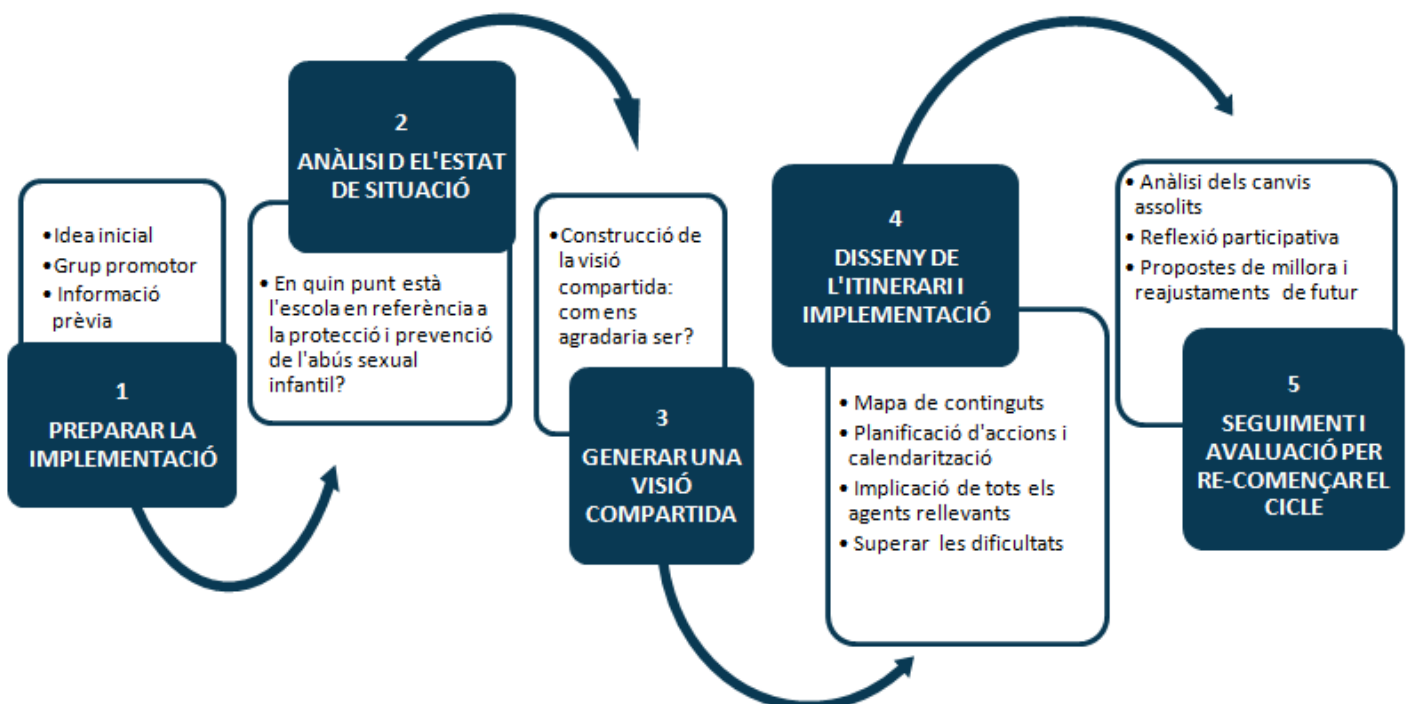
• Idea inicial
• Grup promotor
• Informació prèvia

1
PREPARAR LA IMPLEMENTACIÓ

2
ANÀLISI D EL'ESTAT DE SITUACIÓ

• En quin punt està l'escola en referència a la protecció i prevenció de l'abús sexual infantil?

• Construcció de la visió compartida: com ens agradaria ser?

3
GENERAR UNA VISIÓ COMPARTIDA

4
DISSENY DE L'ITINERARI I IMPLEMENTACIÓ

• Mapa de continguts
• Planificació d'accions i calendarització
• Implicació de tots els agents rellevants
• Superar les dificultats

• Anàlisi dels canvis assolits
• Reflexió participativa
• Propostes de millora i reajustaments de futur

5
SEGUIMENT I AVALUACIÓ PER RE-COMENÇAR EL CICLE